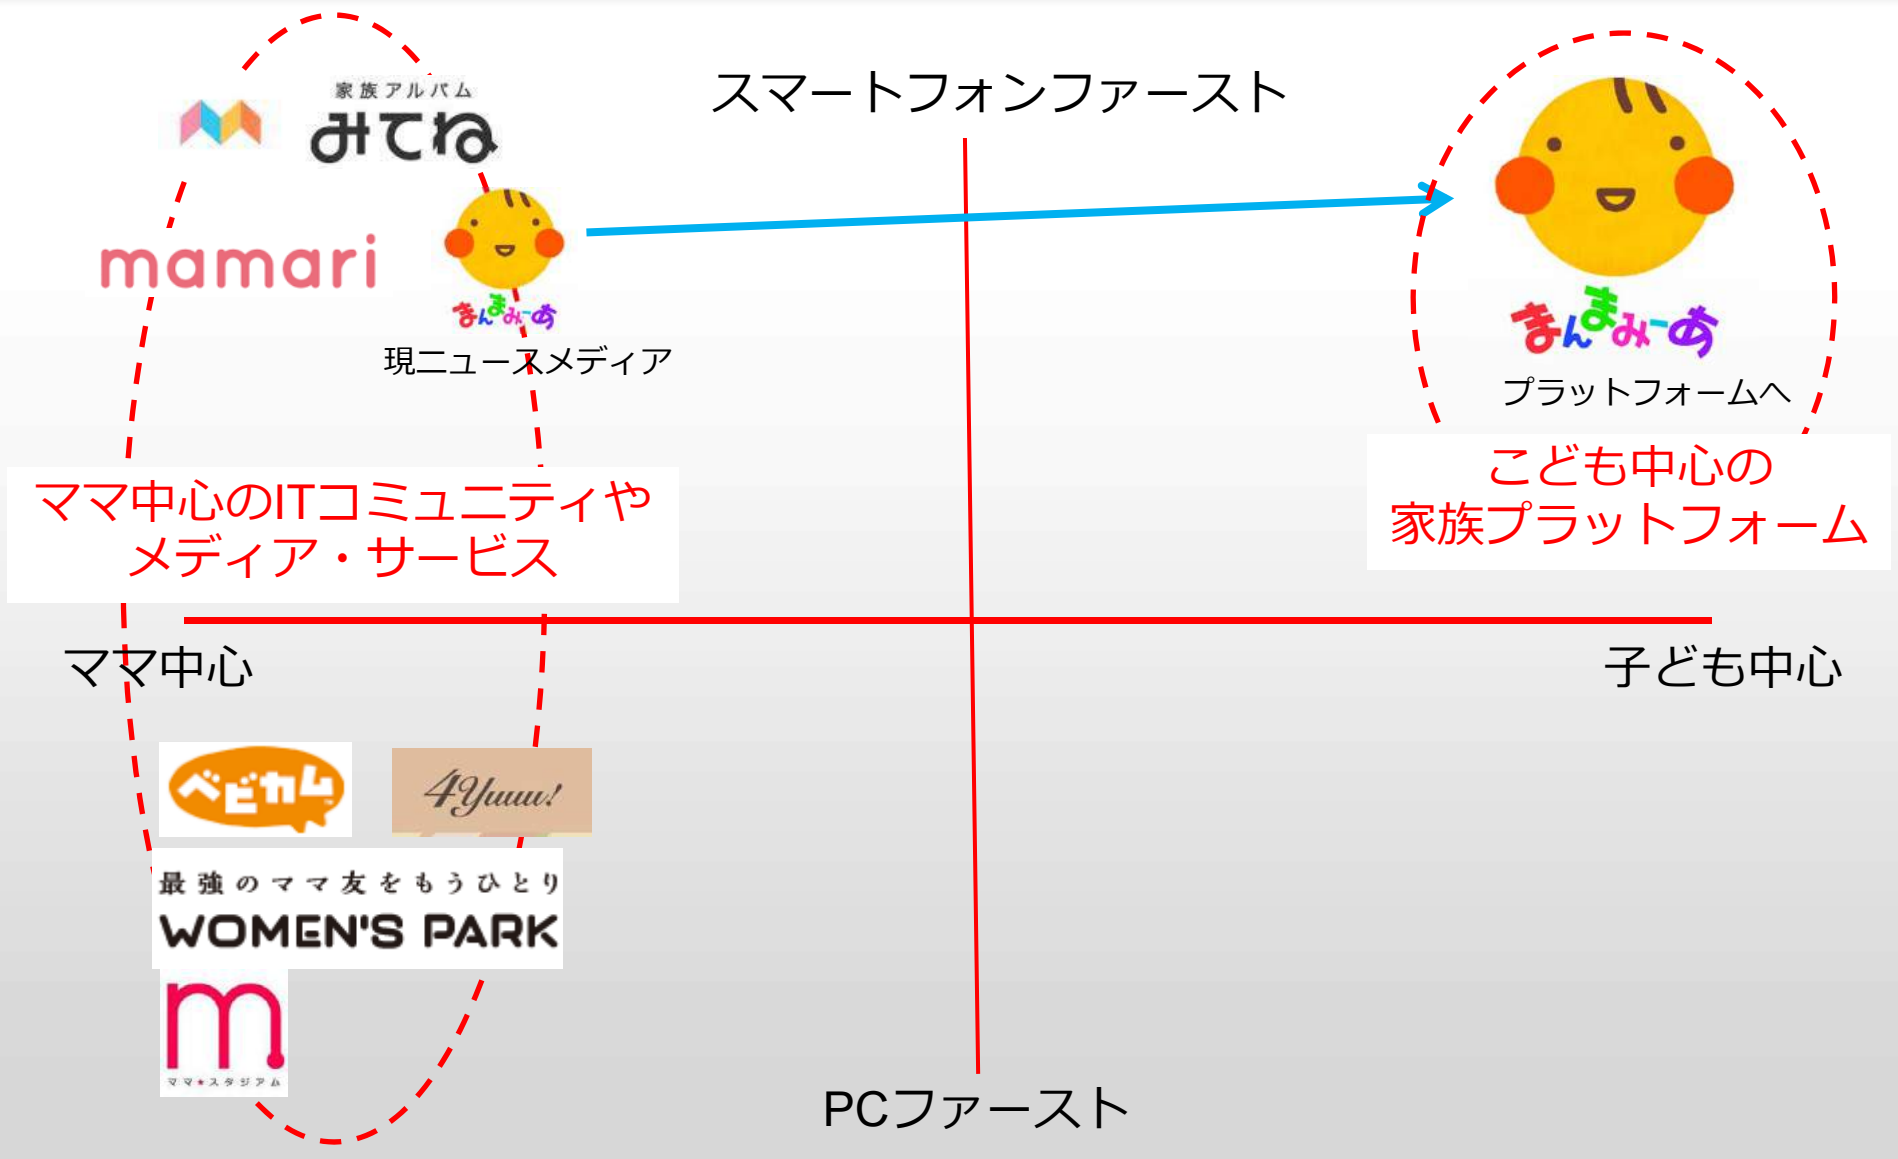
家族アルバム
みてね

スマートフォンファースト

mamari

まんまみーあ
現ニュースメディア

まんまみーあ
プラットフォームへ

ママ中心のITコミュニティや
メディア・サービス

こども中心の
家族プラットフォーム

ママ中心

子ども中心

ベビカム

4Yuuu!

最強のママ友をもうひとり
WOMEN'S PARK

m
ママ★スタジアム

PCファースト